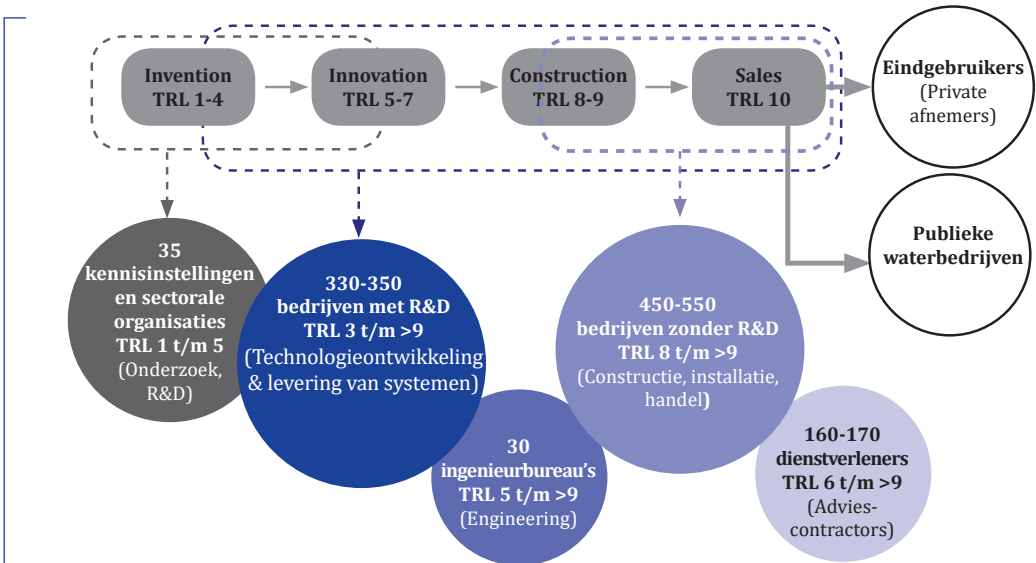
Invention
TRL 1-4

Innovation
TRL 5-7

Construction
TRL 8-9

Sales
TRL 10

Eindgebruikers
(Private afnemers)

Publieke waterbedrijven

35
kennisinstellingen en sectorale organisaties
TRL 1 t/m 5
(Onderzoek, R&D)

330-350
bedrijven met R&D
TRL 3 t/m >9
(Technologieontwikkeling & levering van systemen)

30
ingenieurbureau's
TRL 5 t/m >9
(Engineering)

450-550
bedrijven zonder R&D
TRL 8 t/m >9
(Constructie, installatie, handel)

160-170
dienstverleners
TRL 6 t/m >9
(Advies-contractors)